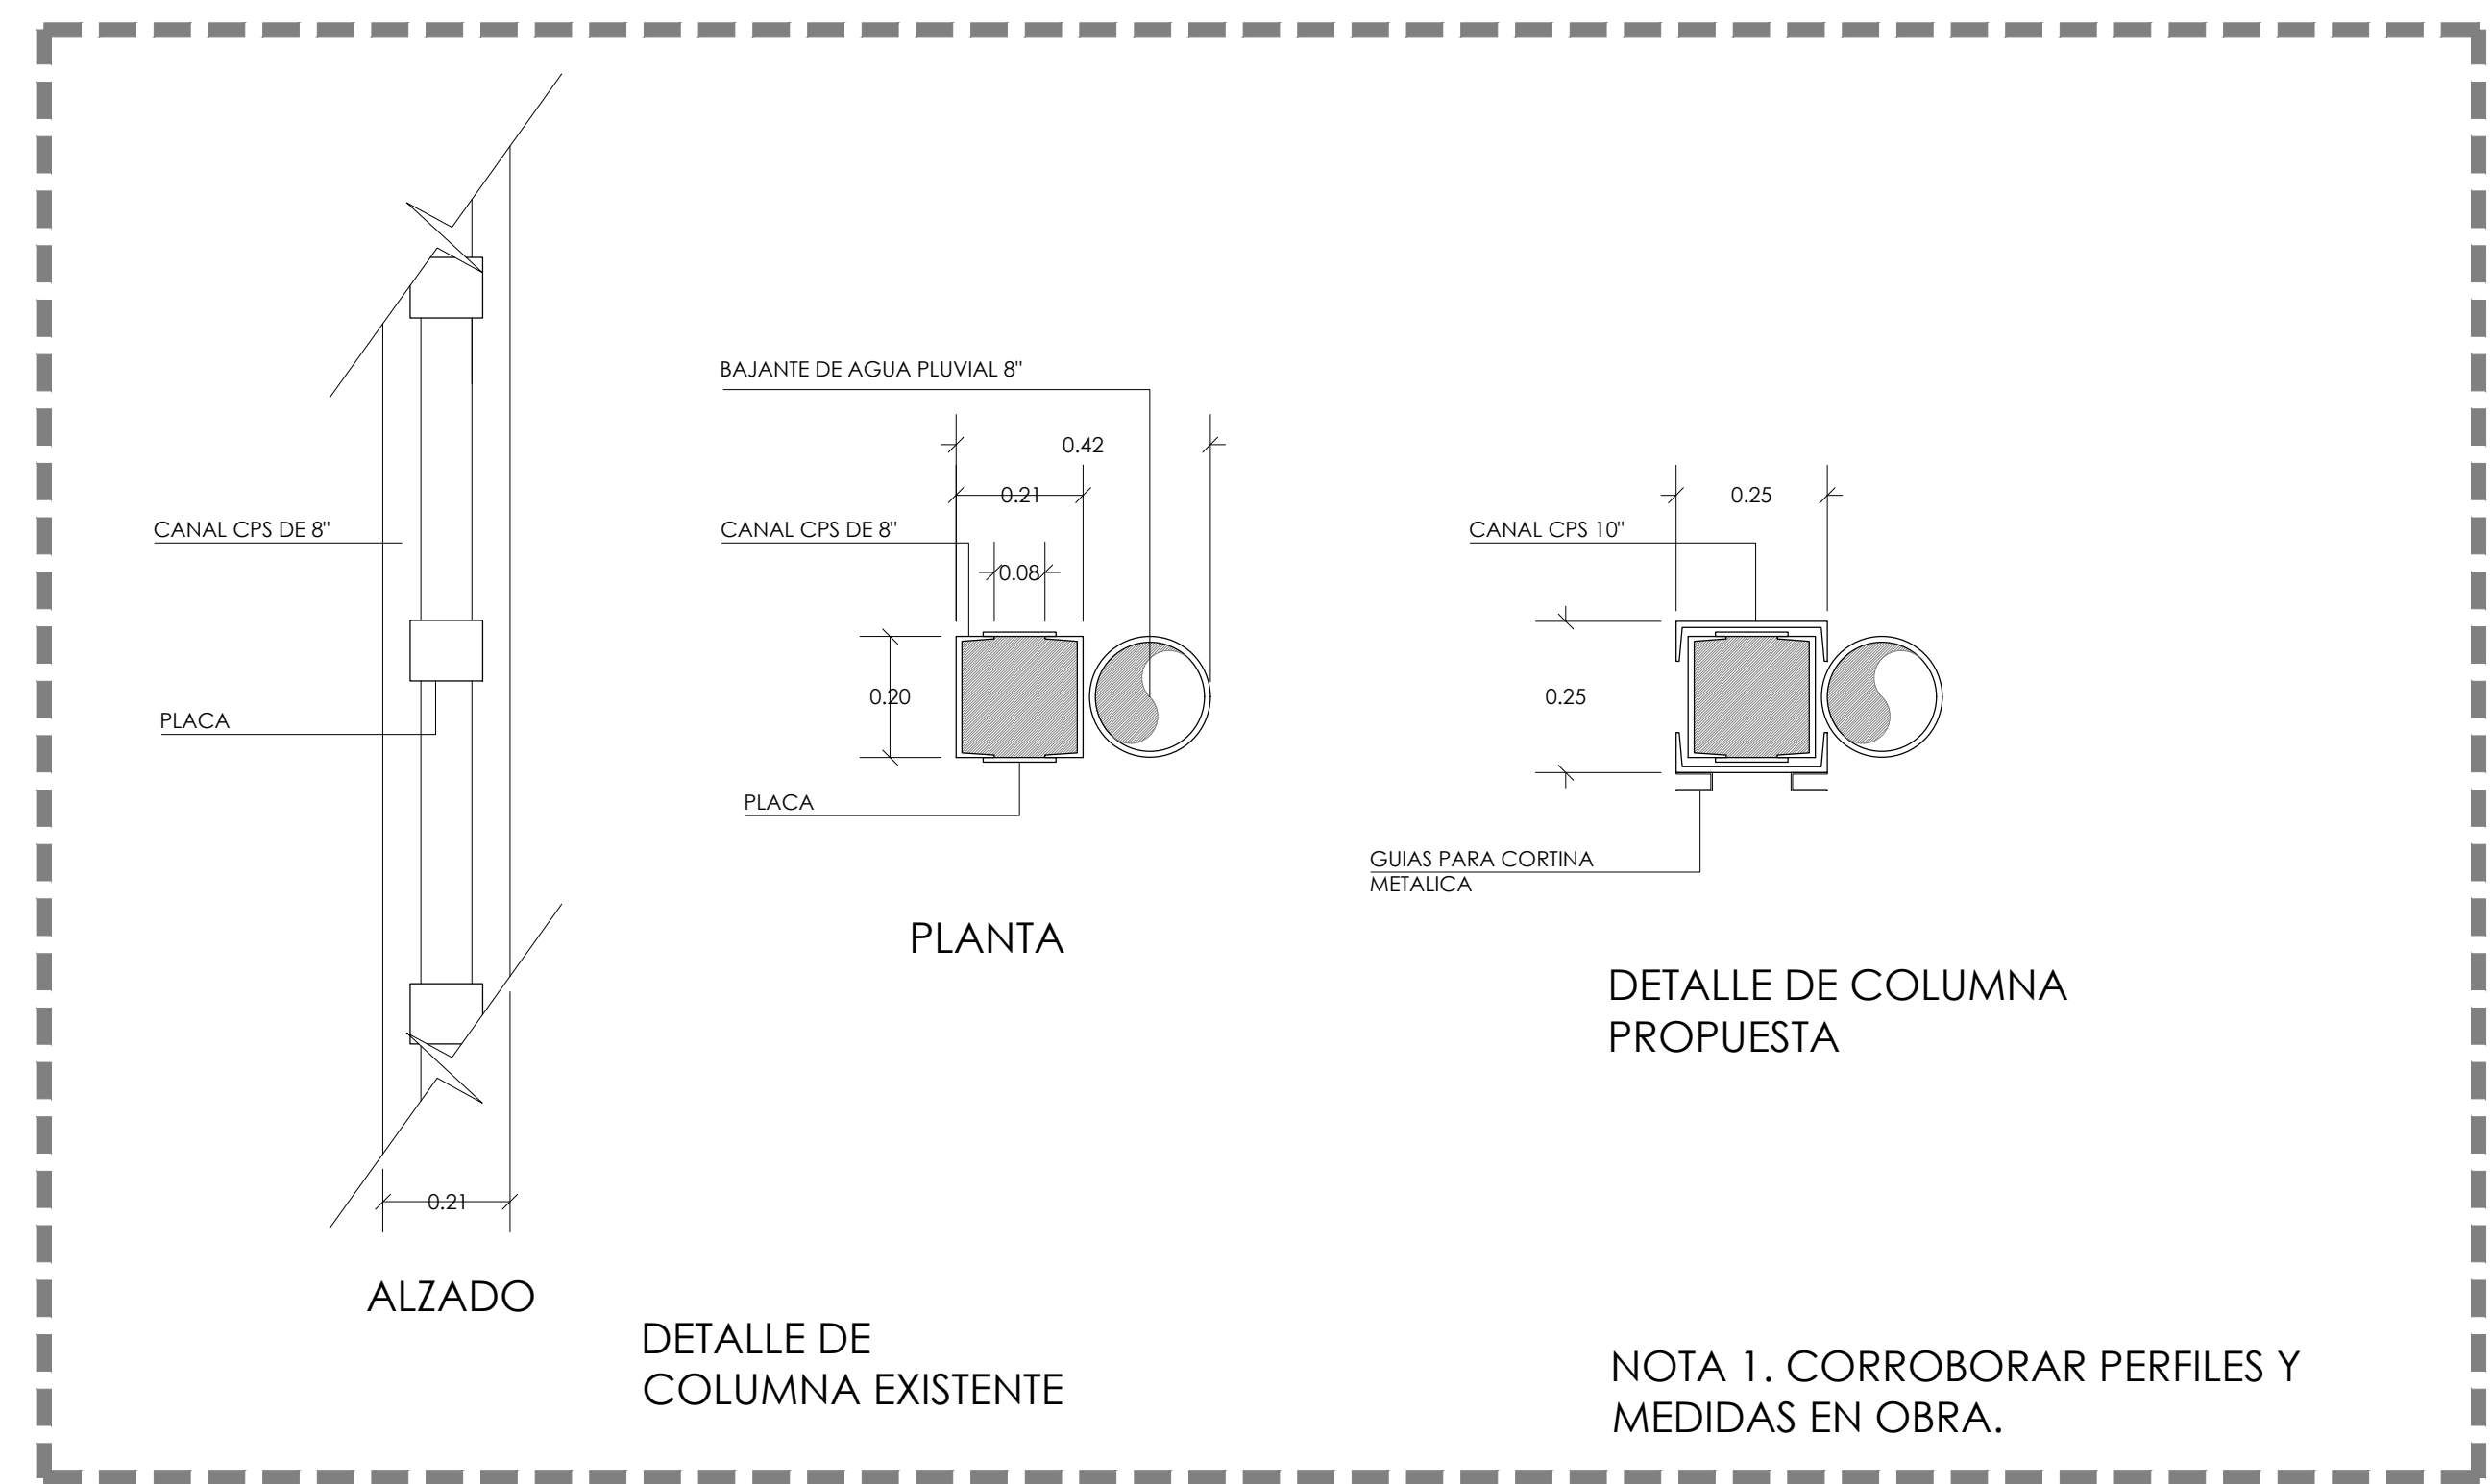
CANAL CPS DE 8"

PLACA

0.21

ALZADO

BAJANTE DE AGUA PLUVIAL 8"

0.42

0.21

CANAL CPS DE 8"

0.08

0.20

PLACA

PLANTA

DETALLE DE COLUMNA EXISTENTE

0.25

CANAL CPS 10"

0.25

GUIAS PARA CORTINA METALICA

DETALLE DE COLUMNA PROPUESTA

NOTA 1. CORROBORAR PERFILES Y MEDIDAS EN OBRA.